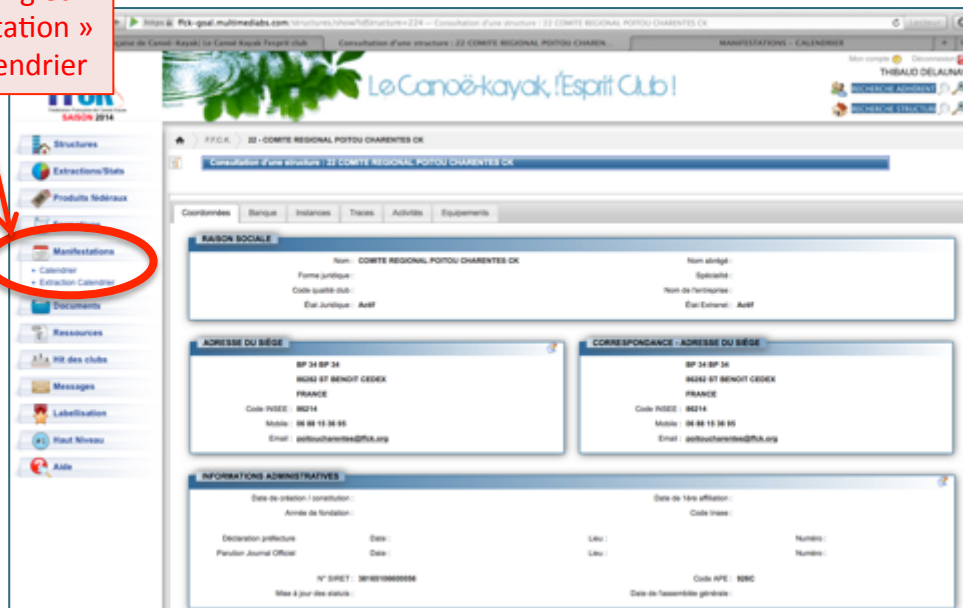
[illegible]g et
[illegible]tation »
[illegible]endrier

https ffck-goal.multimediabs.com/structures/show?idStructure=224 — Consultation d'une structure : 22 COMITE REGIONAL POITOU CHARENTES CK

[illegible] de Canoë-Kayak: Le Canoë Kayak l'esprit club | Consultation d'une structure : 22 COMITE REGIONAL POITOU CHAREN | MANIFESTATIONS - CALENDRIER

Le Canoë-kayak, l'Esprit Club !

Mon compte | Déconnexion
THIBAUD DELAUNA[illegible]
RECHERCHE ADHÉRENT
RECHERCHE STRUCTURE

FFCK
SAISON 2014

Structures
Extractions/Stats
Produits fédéraux
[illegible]
Manifestations
• Calendrier
• Extraction Calendrier
Documents
Ressources
Hit des clubs
Messages
Labellisation
Haut Niveau
Aide

F.F.C.K. 22 - COMITE REGIONAL POITOU CHARENTES CK

Consultation d'une structure : 22 COMITE REGIONAL POITOU CHARENTES CK

Coordonnées | Banque | Instances | Traces | Activités | Equipements

RAISON SOCIALE
Nom : COMITE REGIONAL POITOU CHARENTES CK
Forme juridique :
Code qualité club :
État Juridique : Actif
Nom abrégé :
Spécialité :
Nom de l'entreprise :
État Extranet : Actif

ADRESSE DU SIÈGE
BP 34 BP 34
86282 ST BENOIT CEDEX
FRANCE
Code INSEE : 86214
Mobile : 06 88 15 36 95
Email : poitoucharentes@ffck.org

CORRESPONDANCE - ADRESSE DU SIÈGE
BP 34 BP 34
86282 ST BENOIT CEDEX
FRANCE
Code INSEE : 86214
Mobile : 06 88 15 36 95
Email : poitoucharentes@ffck.org

INFORMATIONS ADMINISTRATIVES
Date de création / constitution :
Année de fondation :
Date de 1ère affiliation :
Code Insee :
Déclaration préfecture Date : Lieu : Numéro :
Parution Journal Officiel Date : Lieu : Numéro :
N° SIRET : 38165108600056
Code APE : 926C
Mise à jour des statuts :
Date de l'assemblée générale :